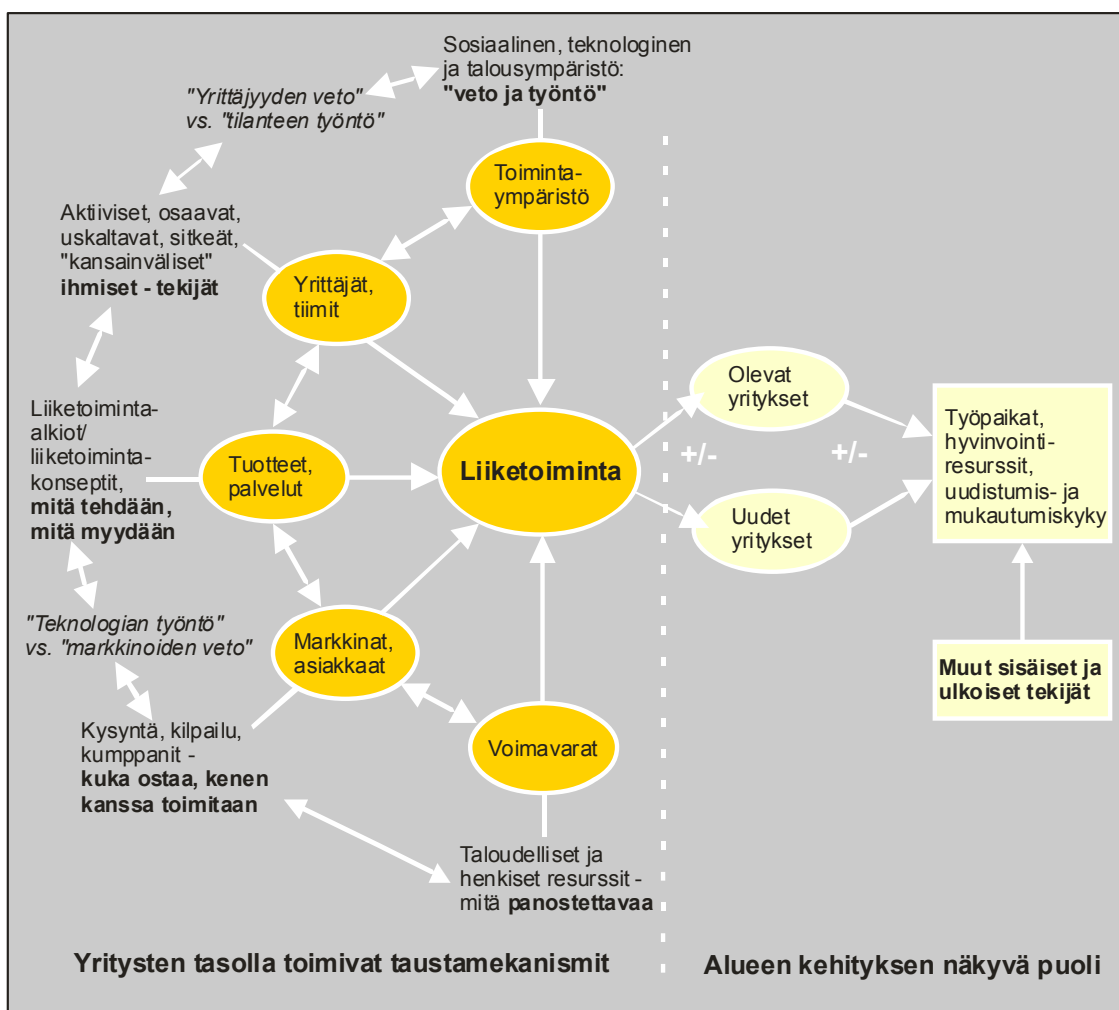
Sosiaalinen, teknologinen ja talousympäristö: **"veto ja työntö"**

*"Yrittäjyyden veto" vs. "tilanteen työntö"*

Toiminta-ympäristö

Aktiiviset, osaavat, uskaltavat, sitkeät, "kansainväliset" **ihmiset - tekijät**

Yrittäjät, tiimit

Liiketoiminta-alkiot/ liiketoiminta-konseptit, **mitä tehdään, mitä myydään**

Tuotteet, palvelut

**Liiketoiminta**

Olevat yritykset

+/-

+/-

Uudet yritykset

Työpaikat, hyvinvointi-resurssit, uudistumis- ja mukautumiskyky

*"Teknologian työntö" vs. "markkinoiden veto"*

Markkinat, asiakkaat

**Muut sisäiset ja ulkoiset tekijät**

Kysyntä, kilpailu, kumppanit - **kuka ostaa, kenen kanssa toimitaan**

Voimavarat

Taloudelliset ja henkiset resurssit - mitä **panostettavaa**

**Yritysten tasolla toimivat taustamekanismit**

**Alueen kehityksen näkyvä puoli**